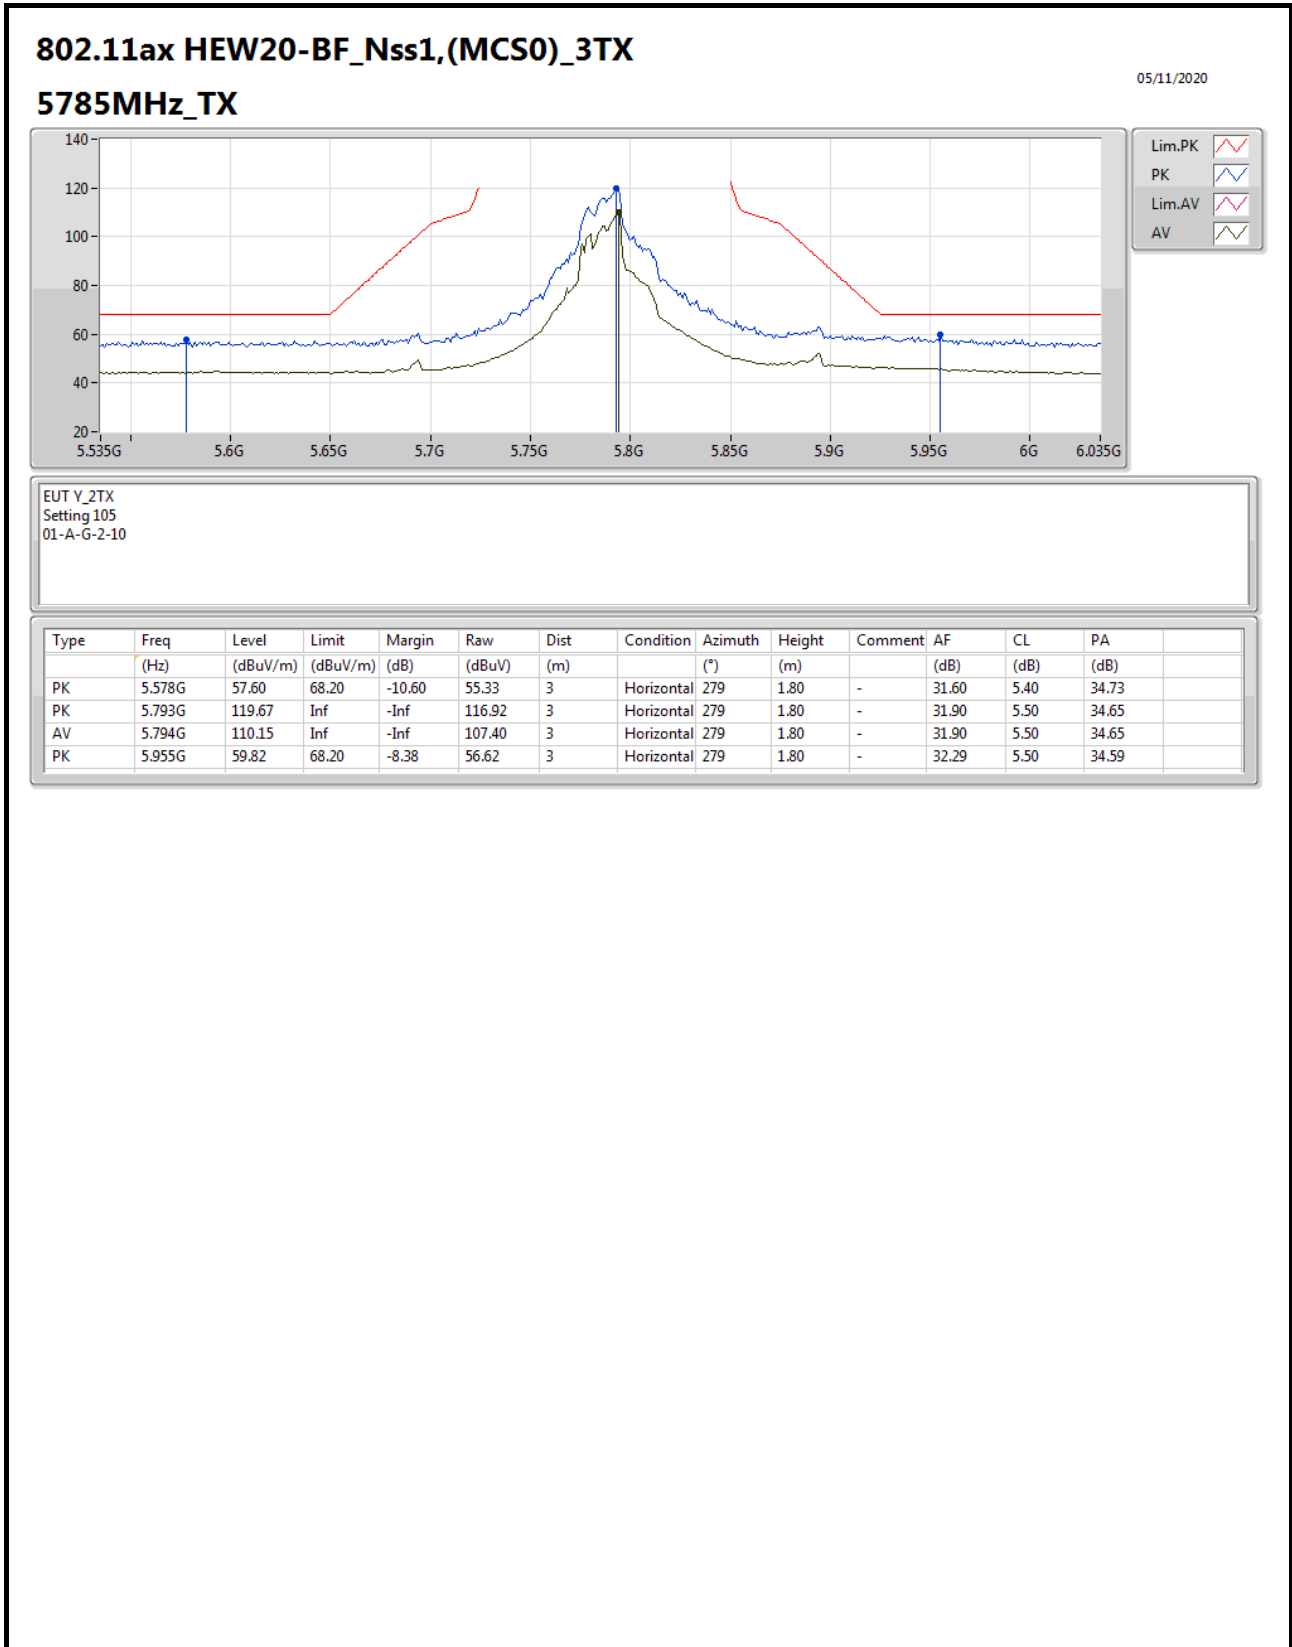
802.11ax HEW20-BF_Nss1,(MCS0)_3TX

5785MHz_TX

05/11/2020

140
120
100
80
60
40
20

5.535G 5.6G 5.65G 5.7G 5.75G 5.8G 5.85G 5.9G 5.95G 6G 6.035G

Lim.PK
PK
Lim.AV
AV

EUT Y_2TX
Setting 105
01-A-G-2-10

| Type | Freq | Level | Limit | Margin | Raw | Dist | Condition | Azimuth | Height | Comment | AF | CL | PA |
|---|---|---|---|---|---|---|---|---|---|---|---|---|---|
| | (Hz) | (dBuV/m) | (dBuV/m) | (dB) | (dBuV) | (m) | | (°) | (m) | | (dB) | (dB) | (dB) |
| PK | 5.578G | 57.60 | 68.20 | -10.60 | 55.33 | 3 | Horizontal | 279 | 1.80 | - | 31.60 | 5.40 | 34.73 |
| PK | 5.793G | 119.67 | Inf | -Inf | 116.92 | 3 | Horizontal | 279 | 1.80 | - | 31.90 | 5.50 | 34.65 |
| AV | 5.794G | 110.15 | Inf | -Inf | 107.40 | 3 | Horizontal | 279 | 1.80 | - | 31.90 | 5.50 | 34.65 |
| PK | 5.955G | 59.82 | 68.20 | -8.38 | 56.62 | 3 | Horizontal | 279 | 1.80 | - | 32.29 | 5.50 | 34.59 |